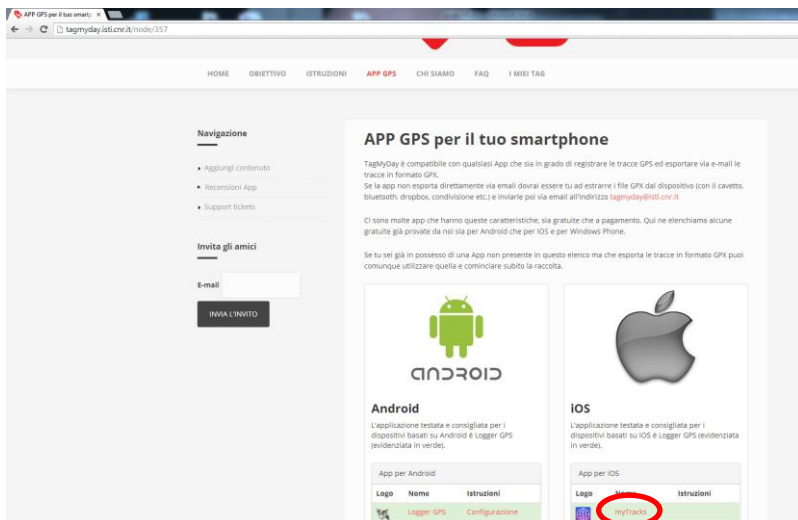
APP GPS per il tuo smartp ×

tagmyday.isti.cnr.it/node/357

HOME OBIETTIVO ISTRUZIONI APP GPS CHI SIAMO FAQ I MIEI TAG

Navigazione

Aggiungi contenuto

Recensioni App

Support tickets

Invita gli amici

E-mail

INVIA L'INVITO

APP GPS per il tuo smartphone

TagMyDay è compatibile con qualsiasi App che sia in grado di registrare le tracce GPS ed esportare via e-mail le tracce in formato GPX.
Se la app non esporta direttamente via email dovrai essere tu ad estrarre i file GPX dal dispositivo (con il cavetto, bluetooth, dropbox, condivisione etc.) e inviarle poi via email all'indirizzo tagmyday@isti.cnr.it

Ci sono molte app che hanno queste caratteristiche, sia gratuite che a pagamento. Qui ne elenchiamo alcune gratuite già provate da noi sia per Android che per iOS e per Windows Phone.

Se tu sei già in possesso di una App non presente in questo elenco ma che esporta le tracce in formato GPX puoi comunque utilizzare quella e cominciare subito la raccolta.

ANDROID

Android

L'applicazione testata e consigliata per i dispositivi basati su Android è Logger GPS (evidenziata in verde).

App per Android

| Logo | Nome | Istruzioni |
|---|---|---|
| | Logger GPS | Configurazione |

iOS

L'applicazione testata e consigliata per i dispositivi basati su iOS è Logger GPS (evidenziata in verde).

App per iOS

| Logo | Nome | Istruzioni |
|---|---|---|
| | myTracks | |